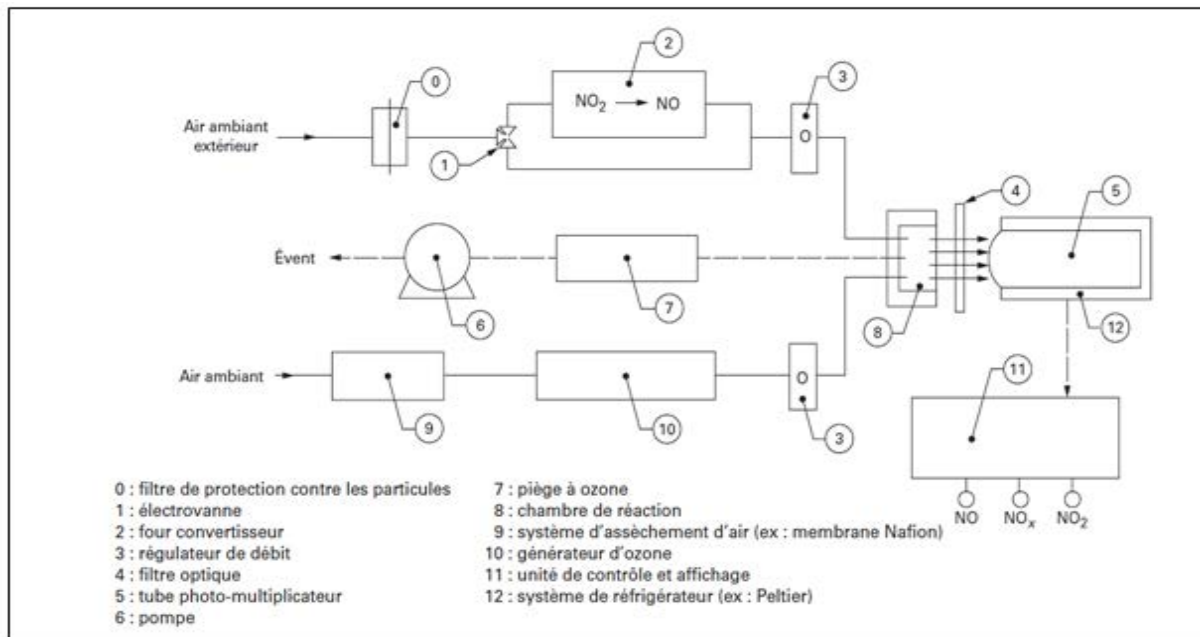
Air ambiant extérieur

0

1

2

$NO_2 \rightarrow NO$

3

O

4

5

Évent

6

7

8

12

Air ambiant

9

10

O

3

11

NO

$NO_x$

$NO_2$

0 : filtre de protection contre les particules
1 : électrovanne
2 : four convertisseur
3 : régulateur de débit
4 : filtre optique
5 : tube photo-multiplicateur
6 : pompe

7 : piège à ozone
8 : chambre de réaction
9 : système d'assèchement d'air (ex : membrane Nafion)
10 : générateur d'ozone
11 : unité de contrôle et affichage
12 : système de réfrigérateur (ex : Peltier)